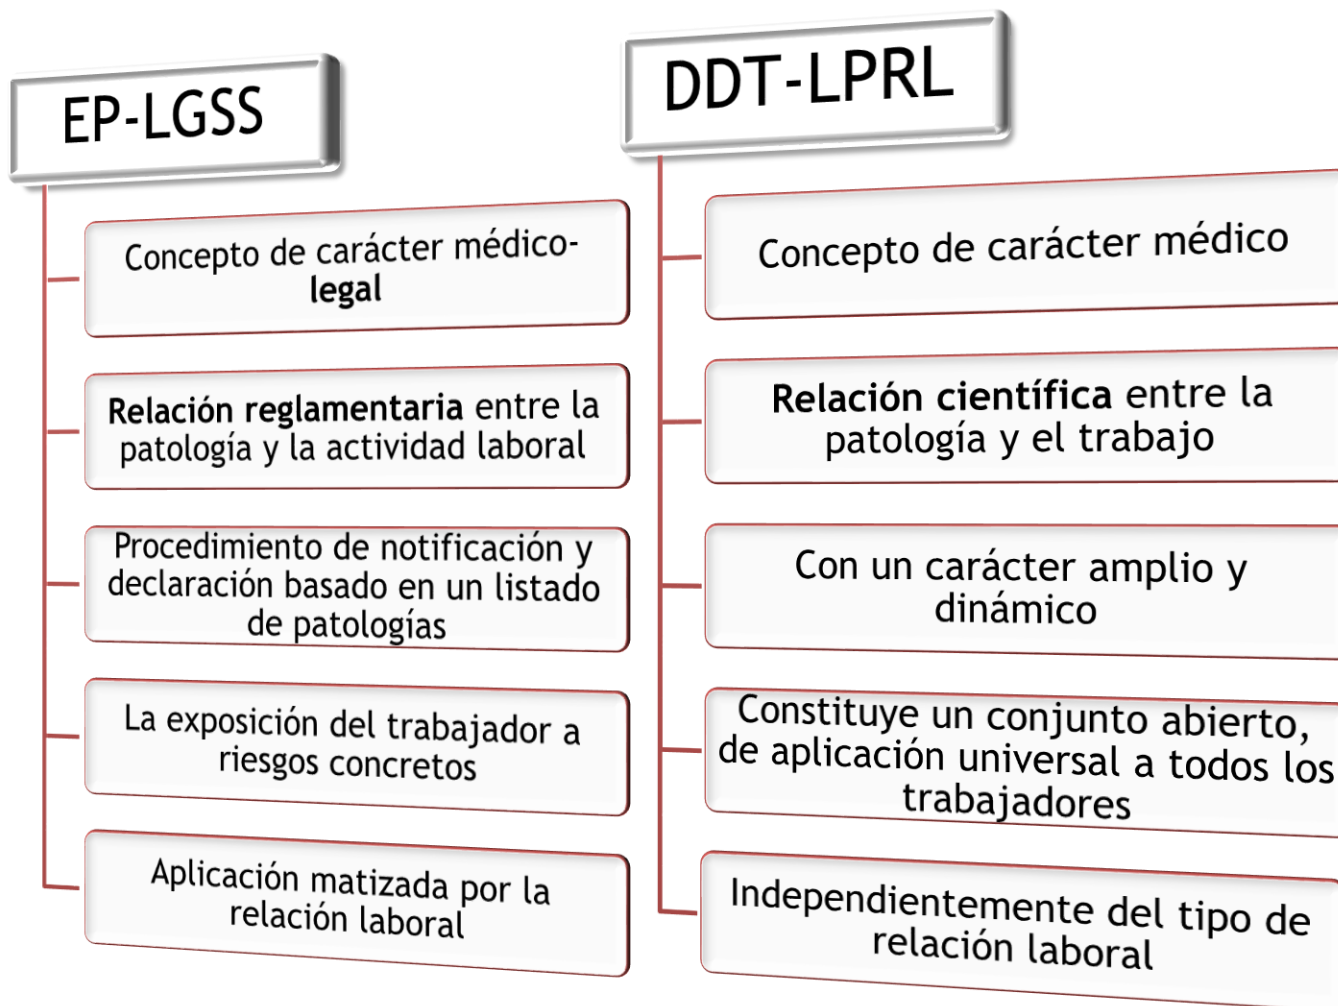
EP-LGSS

Concepto de carácter médico-legal

Relación reglamentaria entre la patología y la actividad laboral

Procedimiento de notificación y declaración basado en un listado de patologías

La exposición del trabajador a riesgos concretos

Aplicación matizada por la relación laboral

DDT-LPRL

Concepto de carácter médico

Relación científica entre la patología y el trabajo

Con un carácter amplio y dinámico

Constituye un conjunto abierto, de aplicación universal a todos los trabajadores

Independientemente del tipo de relación laboral